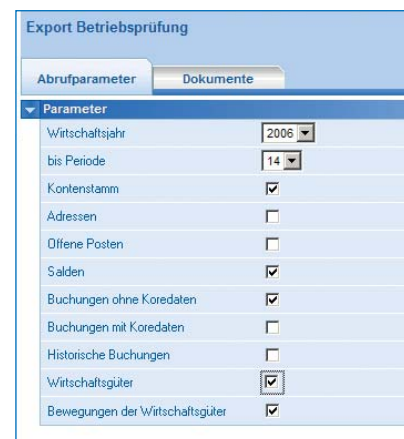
Export Betriebsprüfung

Abrufparameter | Dokumente

Parameter

| | |
|---|---|
| Wirtschaftsjahr | 2006 |
| bis Periode | 14 |
| Kontenstamm | ☑ |
| Adressen | ☐ |
| Offene Posten | ☐ |
| Salden | ☑ |
| Buchungen ohne Koredaten | ☑ |
| Buchungen mit Koredaten | ☐ |
| Historische Buchungen | ☐ |
| Wirtschaftsgüter | ☑ |
| Bewegungen der Wirtschaftsgüter | ☑ |